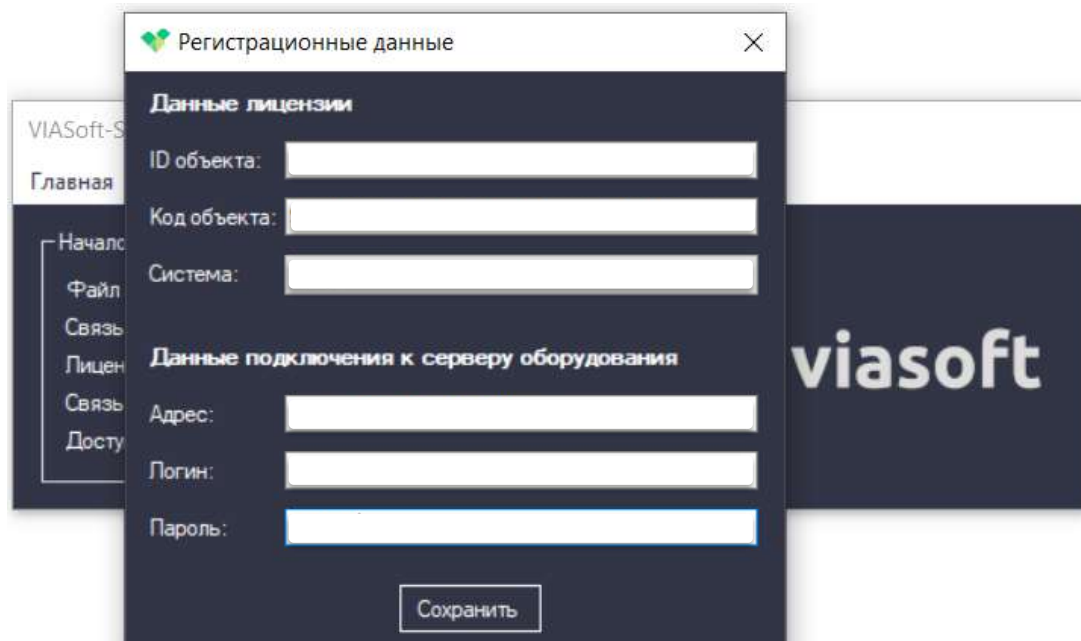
VIASoft-S
Главная
Начало
Файл
Связь
Лицен
Связь
Досту

viasoft

Регистрационные данные
×

Данные лицензии
ID объекта:
Код объекта:
Система:

Данные подключения к серверу оборудования
Адрес:
Логин:
Пароль:

Сохранить